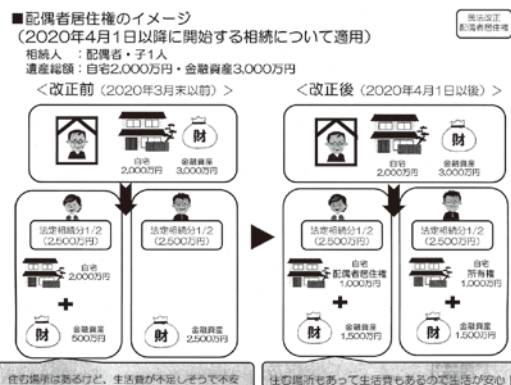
■配偶者居住権のイメージ
（2020年4月1日以降に開始する相続について適用）
相続人　：配偶者・子1人
遺産総額：自宅2,000万円・金融資産3,000万円

民法改正
配偶者居住権

＜改正前（2020年3月末以前）＞

財

自宅
2,000万円

金融資産
3,000万円

法定相続分1/2
（2,500万円）

自宅
2,000万円

財

金融資産
500万円

法定相続分1/2
（2,500万円）

財

金融資産
2,500万円

住む場所はあるけど、生活費が不足しそうで不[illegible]

＜改正後（2020年4月1日以後）＞

財

自宅
2,000万円

金融資産
3,000万円

法定相続分1/2
（2,500万円）

自宅
配偶者居住権
1,000万円

財

金融資産
1,500万円

法定相続分1/2
（2,500万円）

自宅
所有権
1,000万円

財

金融資産
1,500万円

住む場所もあって生活費もあるので生活が安心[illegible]